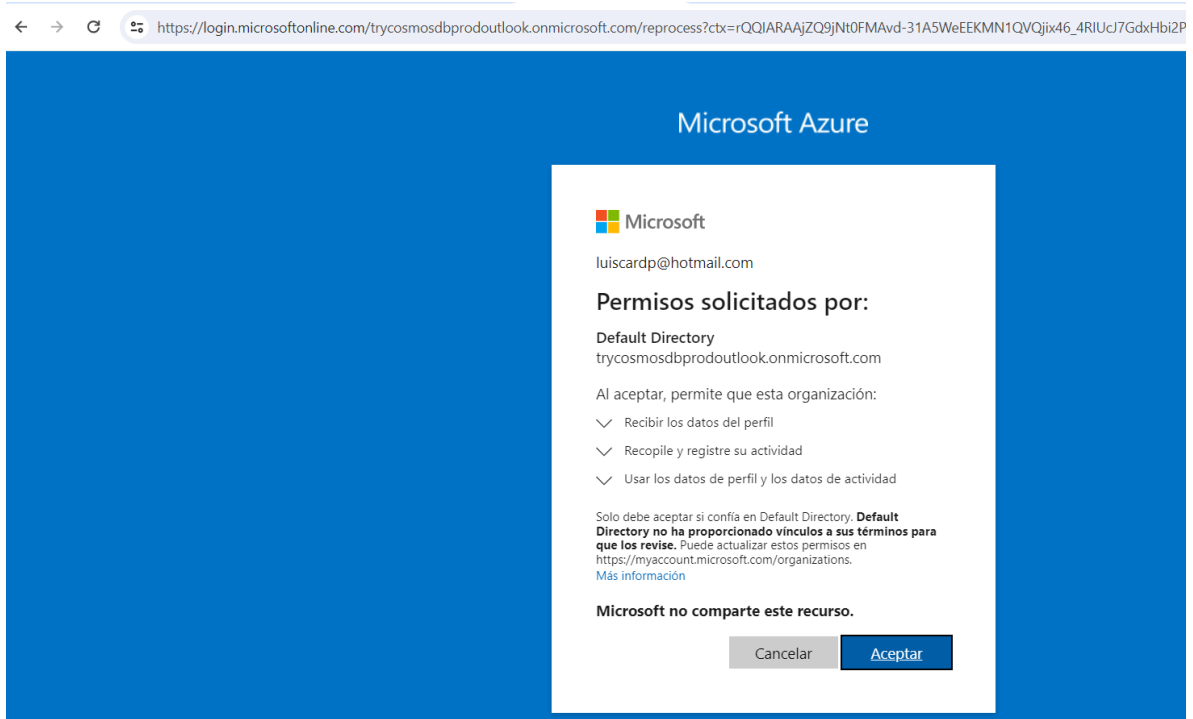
https://login.microsoftonline.com/trycosmosdbprodoutlook.onmicrosoft.com/reprocess?ctx=rQQIARAAjZQ9jNt0FMAvd-31A5WeEEKMN1QVQjix46_4RIUcJ7GdxHbi2P

Microsoft Azure

Microsoft

luiscardp@hotmail.com

Permisos solicitados por:

Default Directory
trycosmosdbprodoutlook.onmicrosoft.com

Al aceptar, permite que esta organización:

Recibir los datos del perfil

Recopile y registre su actividad

Usar los datos de perfil y los datos de actividad

Solo debe aceptar si confía en Default Directory. **Default Directory no ha proporcionado vínculos a sus términos para que los revise.** Puede actualizar estos permisos en https://myaccount.microsoft.com/organizations.
Más información

Microsoft no comparte este recurso.

Cancelar

Aceptar